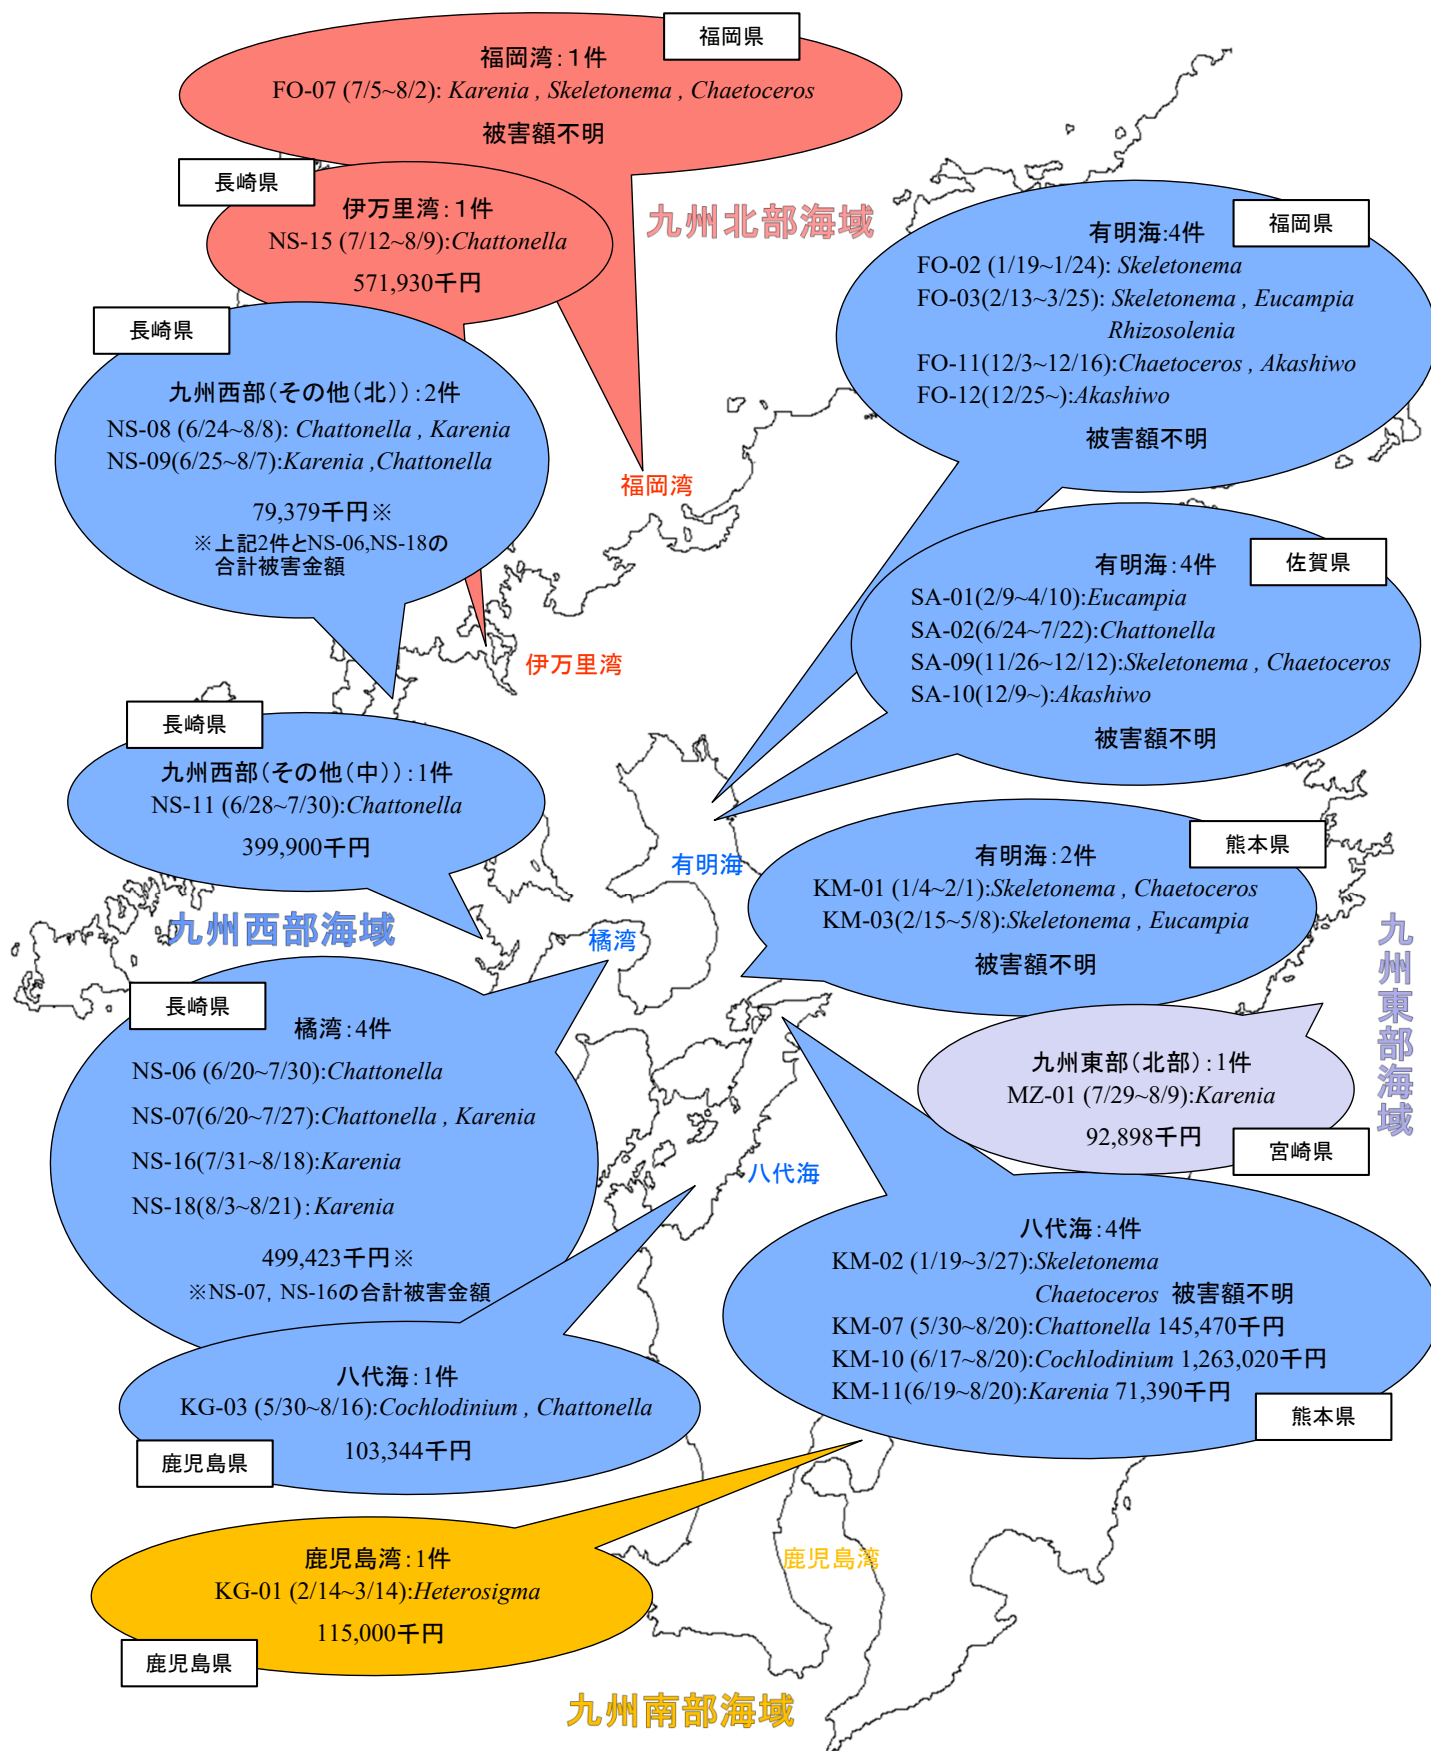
福岡県
福岡湾：1件
FO-07 (7/5~8/2): Karenia , Skeletonema , Chaetoceros
被害額不明

長崎県
伊万里湾：1件
NS-15 (7/12~8/9):Chattonella
571,930千円

九州北部海域

福岡県
有明海：4件
FO-02 (1/19~1/24): Skeletonema
FO-03(2/13~3/25): Skeletonema , Eucampia Rhizosolenia
FO-11(12/3~12/16):Chaetoceros , Akashiwo
FO-12(12/25~):Akashiwo
被害額不明

長崎県
九州西部（その他（北））：2件
NS-08 (6/24~8/8): Chattonella , Karenia
NS-09(6/25~8/7):Karenia ,Chattonella
79,379千円※
※上記2件とNS-06,NS-18の合計被害金額

福岡湾

佐賀県
有明海：4件
SA-01(2/9~4/10):Eucampia
SA-02(6/24~7/22):Chattonella
SA-09(11/26~12/12):Skeletonema , Chaetoceros
SA-10(12/9~):Akashiwo
被害額不明

伊万里湾

長崎県
九州西部（その他（中））：1件
NS-11 (6/28~7/30):Chattonella
399,900千円

有明海

熊本県
有明海：2件
KM-01 (1/4~2/1):Skeletonema , Chaetoceros
KM-03(2/15~5/8):Skeletonema , Eucampia
被害額不明

九州西部海域

橘湾

九州東部海域

長崎県
橘湾：4件
NS-06 (6/20~7/30):Chattonella
NS-07(6/20~7/27):Chattonella , Karenia
NS-16(7/31~8/18):Karenia
NS-18(8/3~8/21)：Karenia
499,423千円※
※NS-07, NS-16の合計被害金額

九州東部（北部）：1件
MZ-01 (7/29~8/9):Karenia
92,898千円
宮崎県

八代海

八代海：4件
KM-02 (1/19~3/27):Skeletonema Chaetoceros 被害額不明
KM-07 (5/30~8/20):Chattonella 145,470千円
KM-10 (6/17~8/20):Cochlodinium 1,263,020千円
KM-11(6/19~8/20):Karenia 71,390千円
熊本県

八代海：1件
KG-03 (5/30~8/16):Cochlodinium , Chattonella
103,344千円
鹿児島県

鹿児島湾：1件
KG-01 (2/14~3/14):Heterosigma
115,000千円
鹿児島県

鹿児島湾

九州南部海域